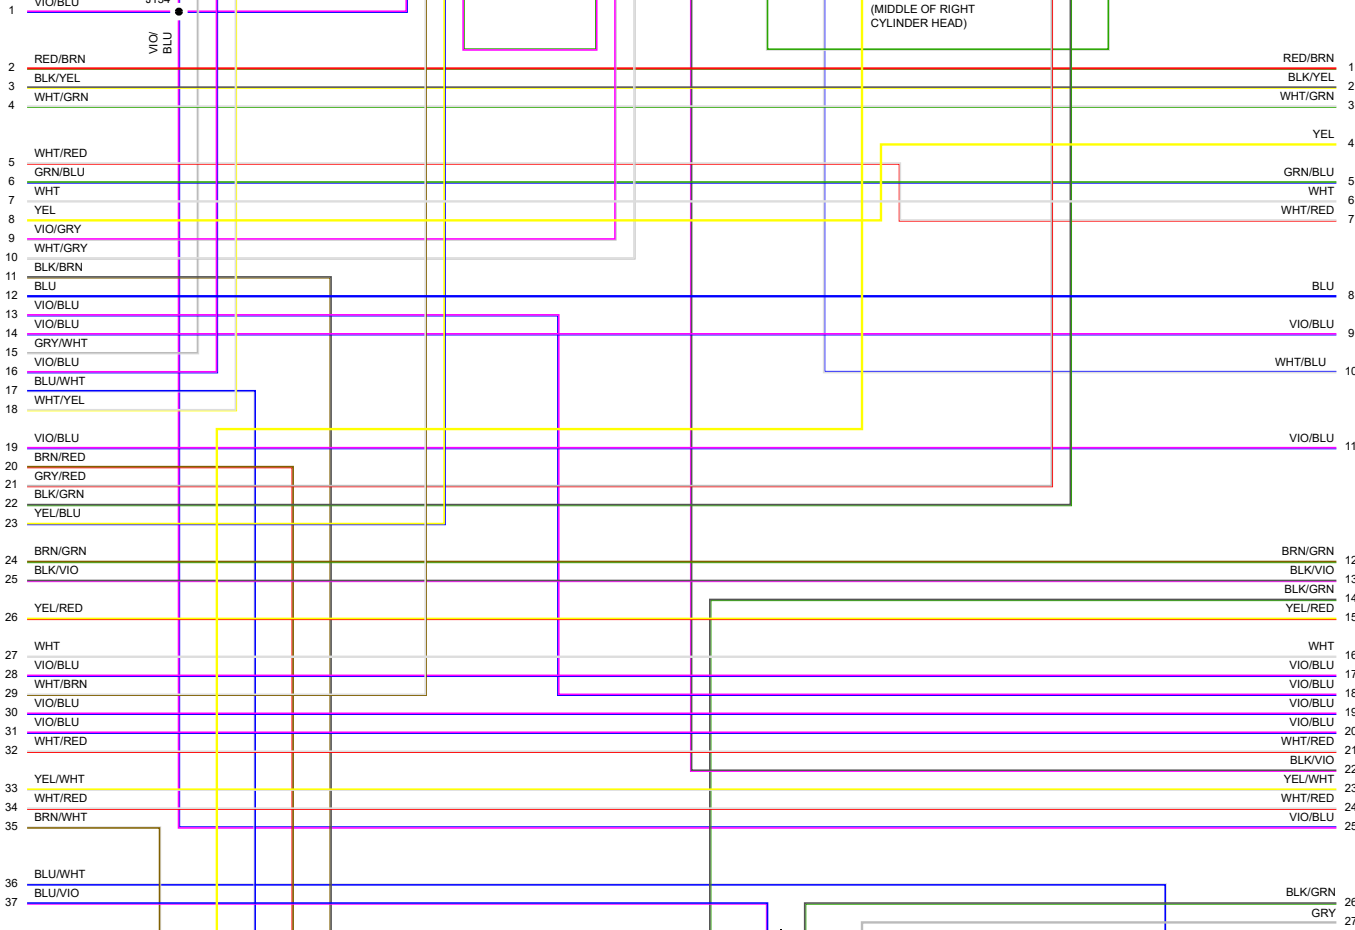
1 VIO/BLU
J134
VIO/BLU
(MIDDLE OF RIGHT CYLINDER HEAD)

2 RED/BRN
3 BLK/YEL
4 WHT/GRN
5 WHT/RED
6 GRN/BLU
7 WHT
8 YEL
9 VIO/GRY
10 WHT/GRY
11 BLK/BRN
12 BLU
13 VIO/BLU
14 VIO/BLU
15 GRY/WHT
16 VIO/BLU
17 BLU/WHT
18 WHT/YEL
19 VIO/BLU
20 BRN/RED
21 GRY/RED
22 BLK/GRN
23 YEL/BLU
24 BRN/GRN
25 BLK/VIO
26 YEL/RED
27 WHT
28 VIO/BLU
29 WHT/BRN
30 VIO/BLU
31 VIO/BLU
32 WHT/RED
33 YEL/WHT
34 WHT/RED
35 BRN/WHT
36 BLU/WHT
37 BLU/VIO

RED/BRN 1
BLK/YEL 2
WHT/GRN 3
YEL 4
GRN/BLU 5
WHT 6
WHT/RED 7
BLU 8
VIO/BLU 9
WHT/BLU 10
VIO/BLU 11
BRN/GRN 12
BLK/VIO 13
BLK/GRN 14
YEL/RED 15
WHT 16
VIO/BLU 17
VIO/BLU 18
VIO/BLU 19
VIO/BLU 20
WHT/RED 21
BLK/VIO 22
YEL/WHT 23
WHT/RED 24
VIO/BLU 25
BLK/GRN 26
GRY 27